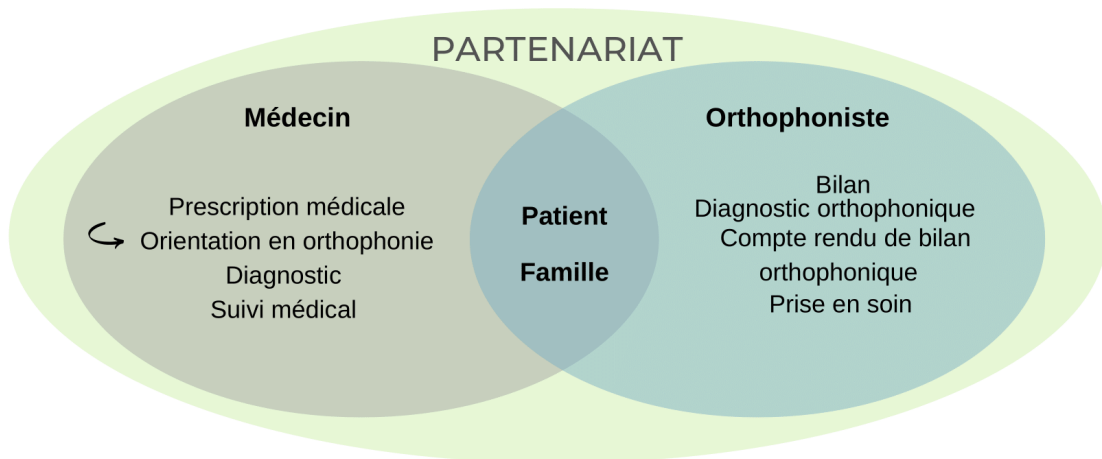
PARTENARIAT

Médecin

Prescription médicale
Orientation en orthophonie
Diagnostic
Suivi médical

Patient

Famille

Orthophoniste

Bilan
Diagnostic orthophonique
Compte rendu de bilan orthophonique
Prise en soin